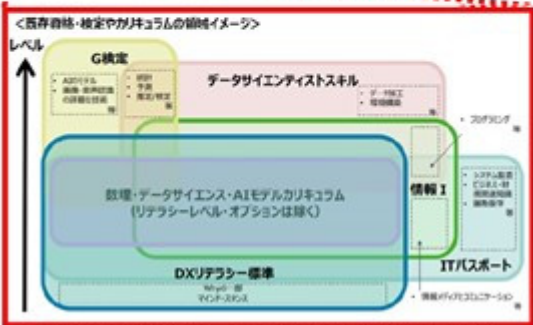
<既存資格・検定やカリキュラムの領域イメージ>

レベル

G検定

・AIの歴史
・画像・音声認識の詳細な技術
等

・統計
・予測
・推定/検定

データサイエンティストスキル

・データ加工
・環境構築

・プログラミング
等

数理・データサイエンス・AIモデルカリキュラム
(リテラシーレベル・オプションは除く)

情報 I

・システム監査
・ビジネス・経営戦略
・開発手法
等

DXリテラシー標準

Why(社会の変化)
マインド・スタンス

ITパスポート

・情報メディアとコミュニケーション
等